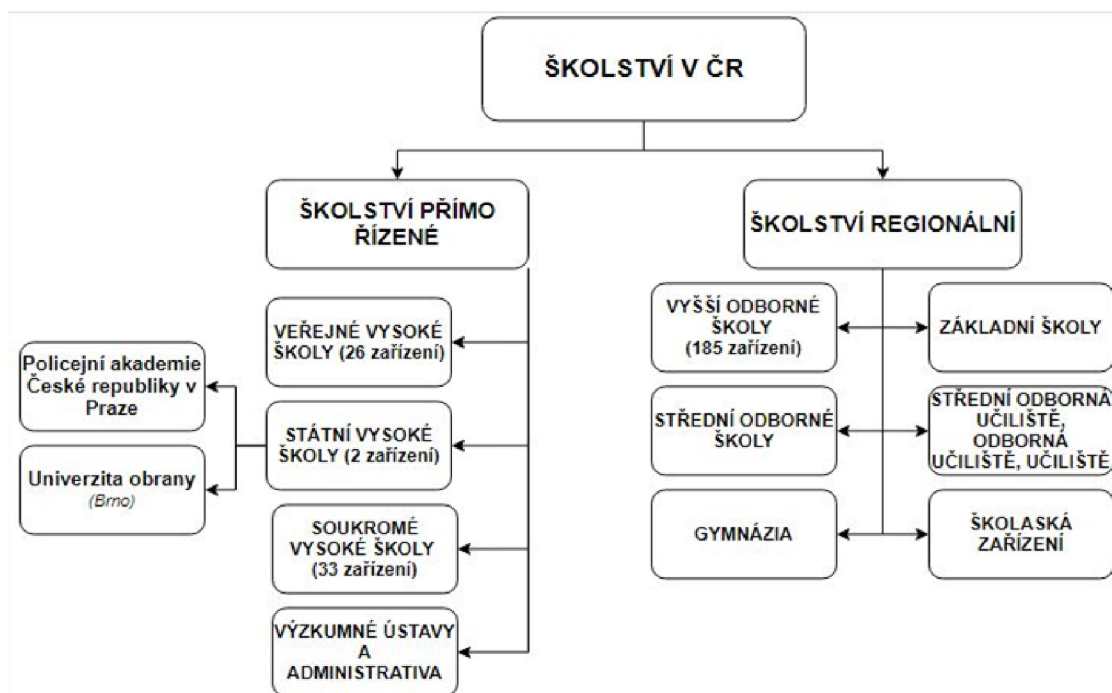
ŠKOLSTVÍ V ČR

ŠKOLSTVÍ PŘÍMO ŘÍZENÉ

ŠKOLSTVÍ REGIONÁLNÍ

VEŘEJNÉ VYSOKÉ ŠKOLY (26 zařízení)

STÁTNÍ VYSOKÉ ŠKOLY (2 zařízení)

Policejní akademie České republiky v Praze

Univerzita obrany (Brno)

SOUKROMÉ VYSOKÉ ŠKOLY (33 zařízení)

VÝZKUMNÉ ÚSTAVY A ADMINISTRATIVA

VYŠŠÍ ODBORNÉ ŠKOLY (185 zařízení)

ZÁKLADNÍ ŠKOLY

STŘEDNÍ ODBORNÉ ŠKOLY

STŘEDNÍ ODBORNÁ UČILIŠTĚ, ODBORNÁ UČILIŠTĚ, UČILIŠTĚ

GYMNÁZIA

ŠKOLASKÁ ZAŘÍZENÍ